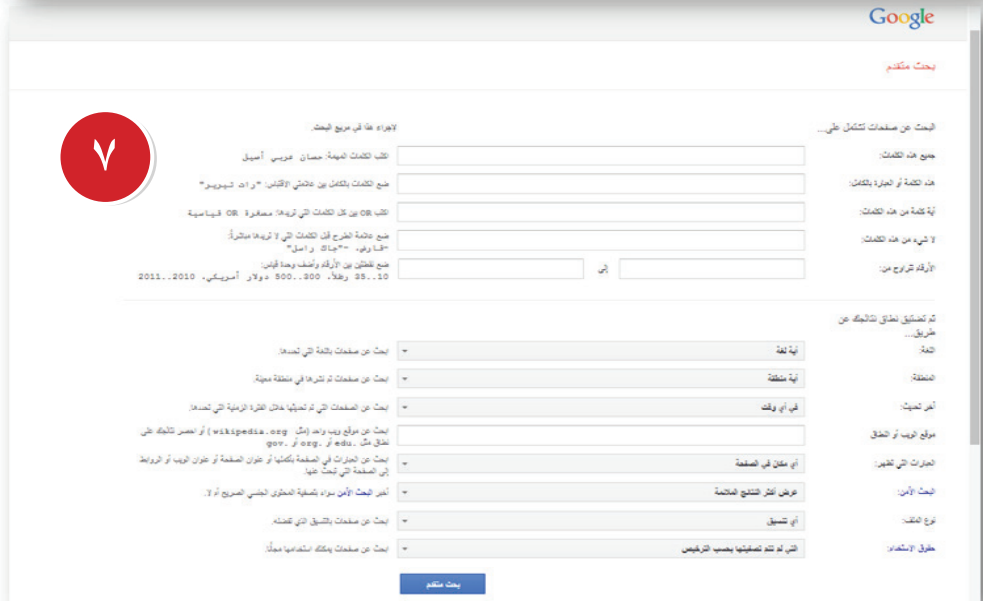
Google

بحث متقدم

٧

البحث عن صفحات تشتمل على...

لإجراء هذا في مربع البحث.

جميع هذه الكلمات:

اكتب الكلمات المهمة: حصان عربي أصيل

هذه الكلمة أو العبارة بالكامل:

ضع الكلمات بالكامل بين علامتي الاقتباس: "راد تيرير"

أية كلمة من هذه الكلمات:

اكتب OR بين كل الكلمات التي تريدها: مصغرة OR قياسية

لا شيء من هذه الكلمات:

ضع علامة الطرح قبل الكلمات التي لا تريدها مباشرةً: -قوارض، -"جاك راسل"

الأرقام تتراوح من:

إلى

ضع نقطتين بين الأرقام وأضف وحدة قياس: 10..35 رطلاً، 300..500 دولار أمريكي، 2010..2011

ثم تضييق نطاق نتائجك عن طريق...

اللغة:

أية لغة

ابحث عن صفحات باللغة التي تحددها.

المنطقة:

أية منطقة

ابحث عن صفحات تم نشرها في منطقة معينة.

آخر تحديث:

في أي وقت

ابحث عن الصفحات التي تم تحديثها خلال الفترة الزمنية التي تحددها.

موقع الويب أو النطاق:

ابحث عن موقع ويب واحد (مثل wikipedia.org ) أو احصر النتائج على نطاق مثل edu. أو org. أو gov.

العبارات التي تظهر:

أي مكان في الصفحة

ابحث عن العبارات في الصفحة بأكملها أو عنوان الصفحة أو عنوان الويب أو الروابط إلى الصفحة التي تبحث عنها.

البحث الآمن:

عرض أكثر النتائج الملائمة

أخبر البحث الآمن سواء بتصفية المحتوى الجنسي الصريح أم لا.

نوع الملف:

أي تنسيق

ابحث عن صفحات بالتنسيق الذي تفضله.

حقوق الاستخدام:

التي لم تتم تصفيتها بحسب الترخيص

ابحث عن صفحات يمكنك استخدامها مجاناً.

بحث متقدم